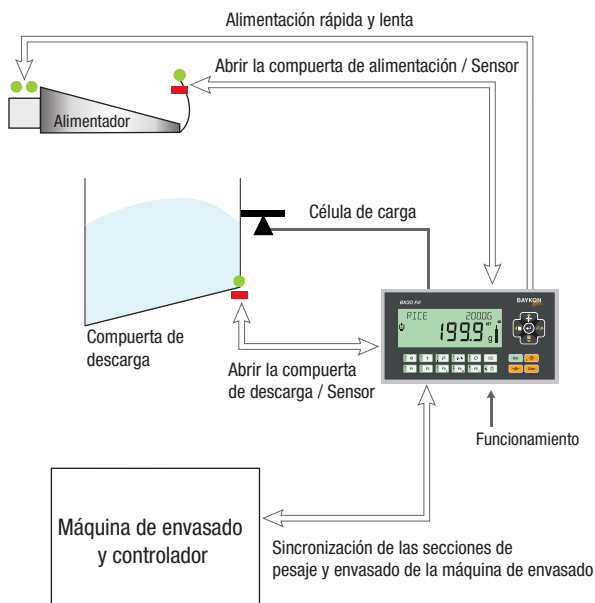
Alimentación rápida y lenta

Abrir la compuerta de alimentación / Sensor

Alimentador

Célula de carga

Compuerta de descarga

Abrir la compuerta de descarga / Sensor

BX30 Fill

BAYKON

PIECE 20006

199.9 g

Funcionamiento

Máquina de envasado y controlador

Sincronización de las secciones de pesaje y envasado de la máquina de envasado